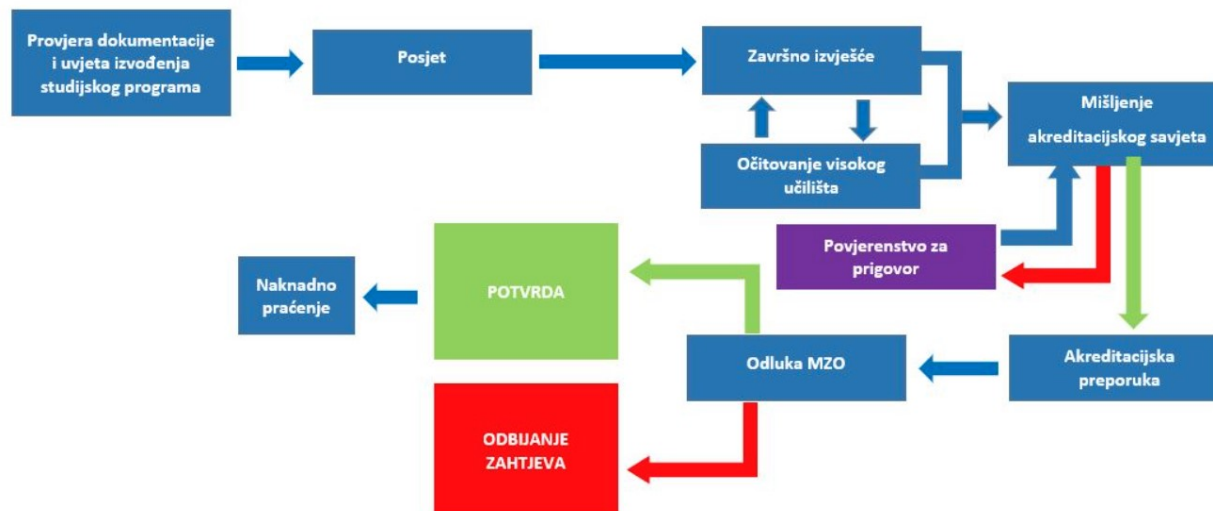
Provjera dokumentacije i uvjeta izvođenja studijskog programa

Posjet

Završno izvješće

Očitovanje visokog učilišta

Mišljenje akreditacijskog savjeta

Povjerenstvo za prigovor

Naknadno praćenje

POTVRDA

Odluka MZO

Akreditacijska preporuka

ODBIJANJE ZAHTJEVA